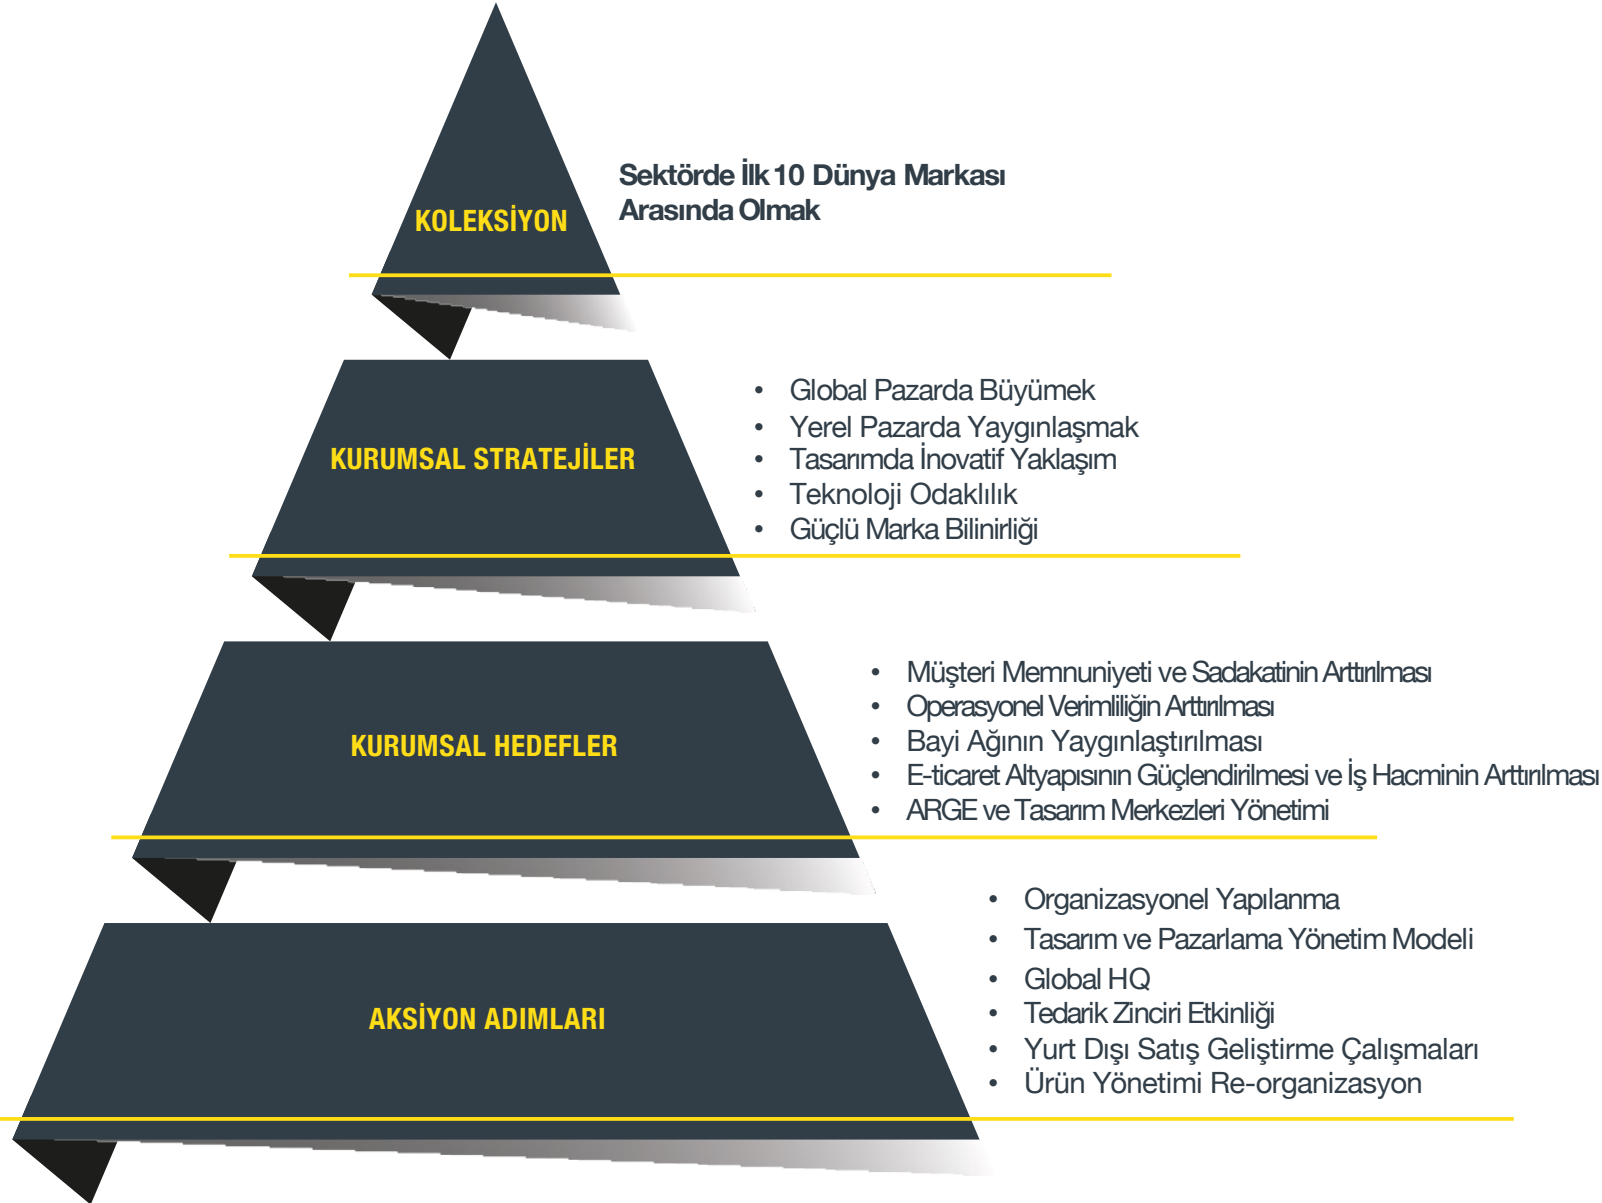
KOLEKSİYON

Sektörde İlk 10 Dünya Markası Arasında Olmak

KURUMSAL STRATEJİLER

- Global Pazarda Büyümek
- Yerel Pazarda Yaygınlaşmak
- Tasarımda İnovatif Yaklaşım
- Teknoloji Odaklılık
- Güçlü Marka Bilinirliği

KURUMSAL HEDEFLER

- Müşteri Memnuniyeti ve Sadakatinin Arttırılması
- Operasyonel Verimliliğin Arttırılması
- Bayi Ağının Yaygınlaştırılması
- E-ticaret Altyapısının Güçlendirilmesi ve İş Hacminin Arttırılması
- ARGE ve Tasarım Merkezleri Yönetimi

AKSİYON ADIMLARI

- Organizasyonel Yapılanma
- Tasarım ve Pazarlama Yönetim Modeli
- Global HQ
- Tedarik Zinciri Etkinliği
- Yurt Dışı Satış Geliştirme Çalışmaları
- Ürün Yönetimi Re-organizasyon